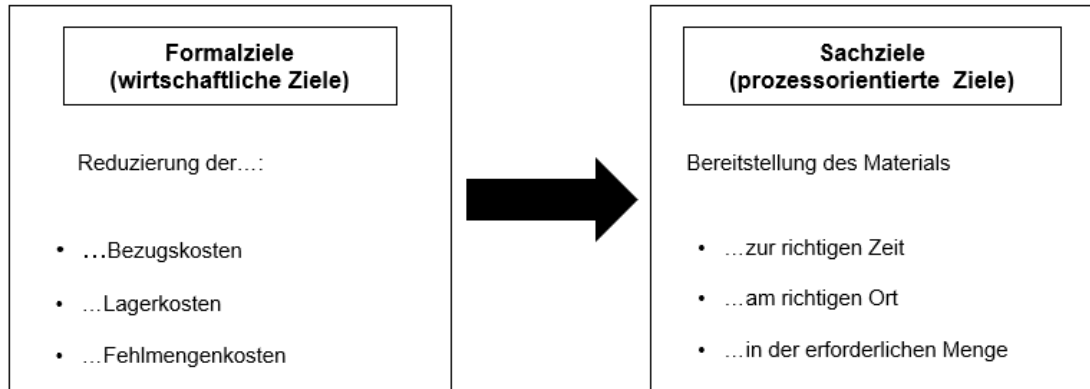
**Formalziele (wirtschaftliche Ziele)**

Reduzierung der…:

- …Bezugskosten
- …Lagerkosten
- …Fehlmengenkosten

**Sachziele (prozessorientierte Ziele)**

Bereitstellung des Materials

- …zur richtigen Zeit
- …am richtigen Ort
- …in der erforderlichen Menge